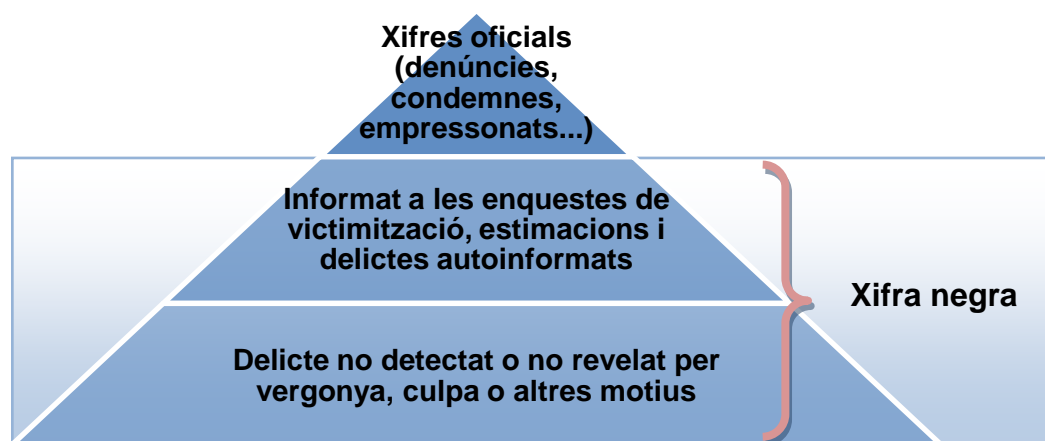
Xifres oficials (denúncies, condemnes, empressonats...)

Informat a les enquestes de victimització, estimacions i delictes autoinformats

Xifra negra

Delicte no detectat o no revelat per vergonya, culpa o altres motius